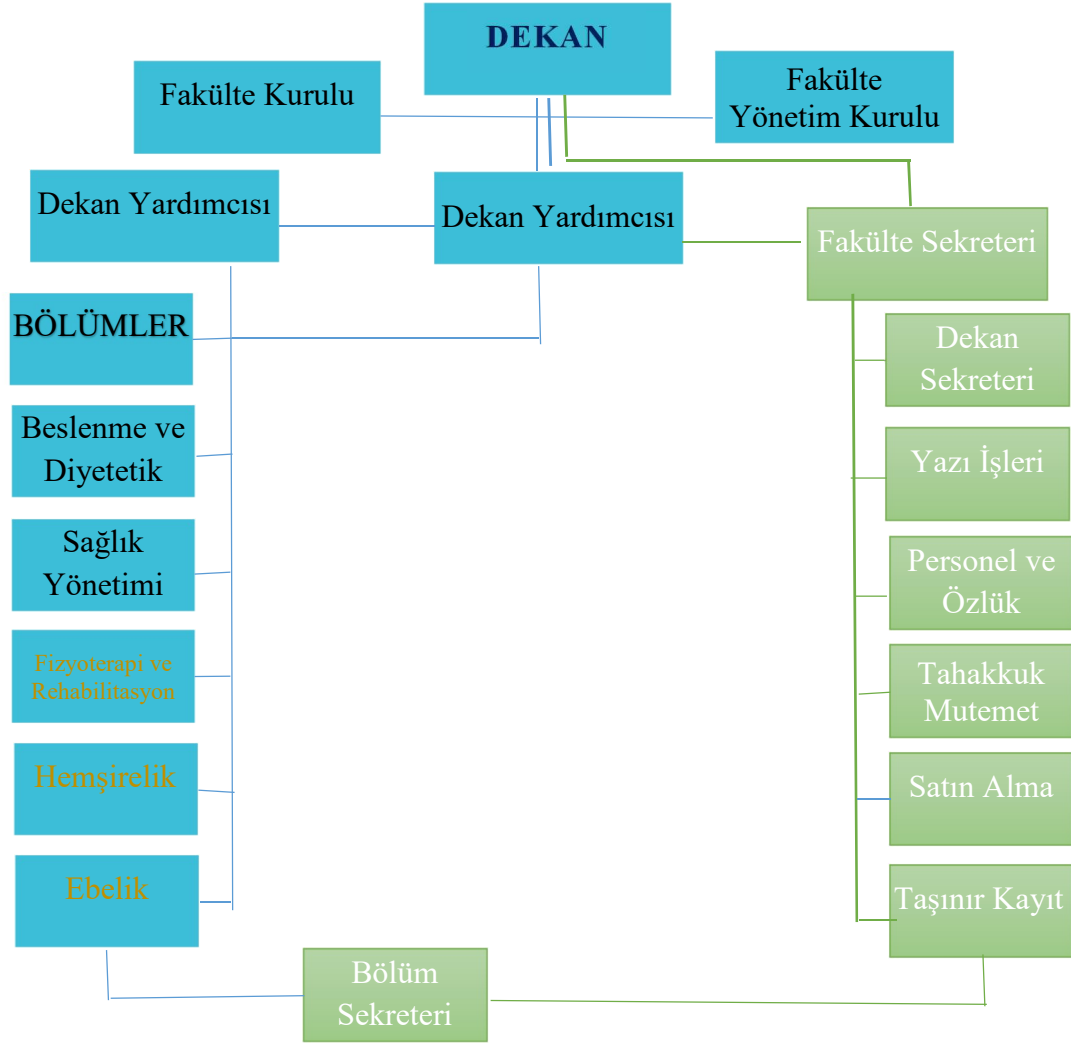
DEKAN

Fakülte Kurulu

Fakülte Yönetim Kurulu

Dekan Yardımcısı

Dekan Yardımcısı

Fakülte Sekreteri

BÖLÜMLER

Beslenme ve Diyetetik

Sağlık Yönetimi

Fizyoterapi ve Rehabilitasyon

Hemşirelik

Ebelik

Dekan Sekreteri

Yazı İşleri

Personel ve Özlük

Tahakkuk Mutemet

Satın Alma

Taşınır Kayıt

Bölüm Sekreteri